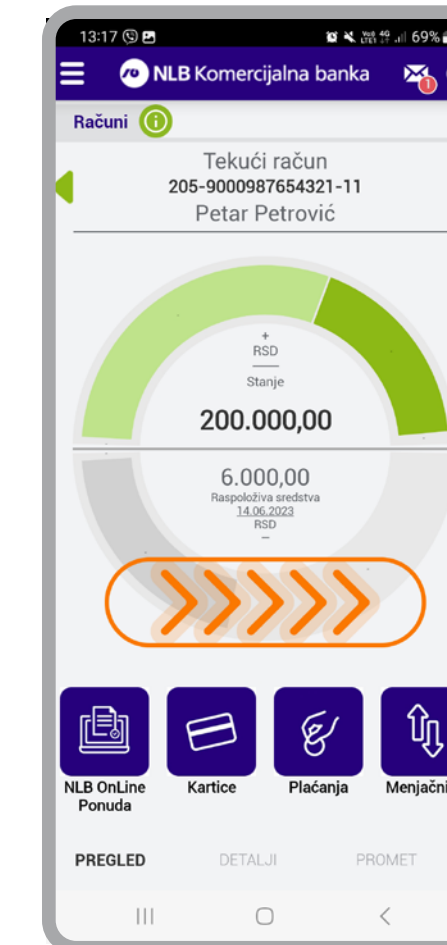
13:17

69%

NLB Komercijalna banka

1

Računi

Tekući račun
205-9000987654321-11
Petar Petrović

+
RSD
Stanje

200.000,00

6.000,00
Raspoloživa sredstva
14.06.2023
RSD
–

NLB OnLine Ponuda

Kartice

Plaćanja

Menjačni

PREGLED

DETALJI

PROMET